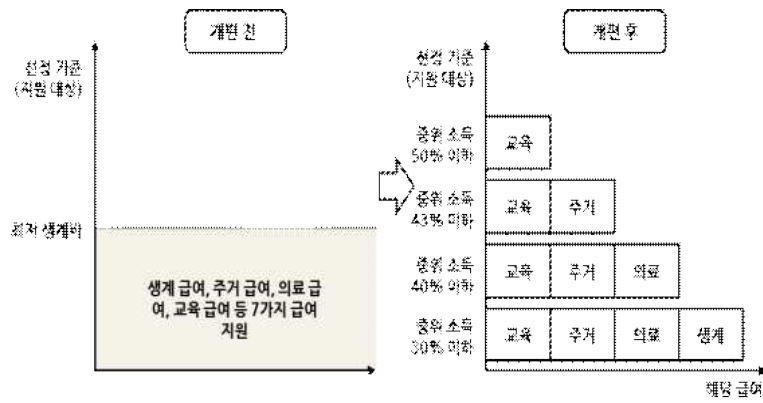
개편 전

선정 기준 (지원 대상)

최저 생계비

생계 급여, 주거 급여, 의료 급여, 교육 급여 등 7가지 급여 지원

개편 후

선정 기준 (지원 대상)

중위 소득 50% 이하

교육

중위 소득 43% 이하

교육 | 주거

중위 소득 40% 이하

교육 | 주거 | 의료

중위 소득 30% 이하

교육 | 주거 | 의료 | 생계

해당 급여